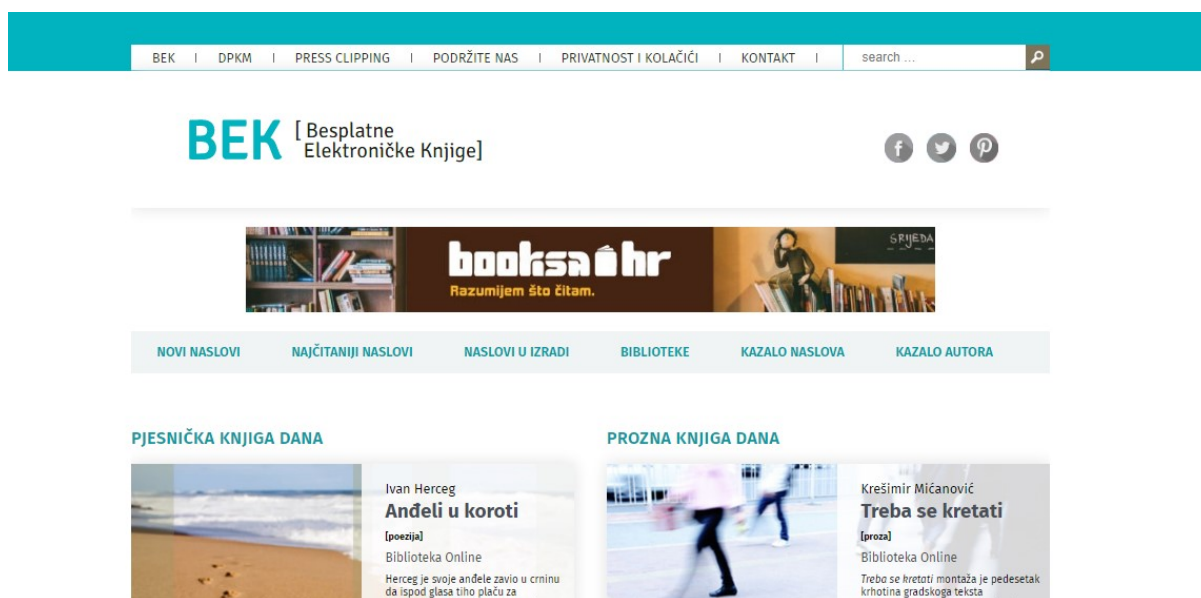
BEK | DPKM | PRESS CLIPPING | PODRŽITE NAS | PRIVATNOST I KOLAČIĆI | KONTAKT |

search ...

BEK [ Besplatne Elektroničke Knjige]

booksa hr
Razumijem što čitam.

SRIJEDA

NOVI NASLOVI NAJČITANIJI NASLOVI NASLOVI U IZRADI BIBLIOTEKE KAZALO NASLOVA KAZALO AUTORA

PJESNIČKA KNJIGA DANA

Ivan Herceg
Anđeli u koroti
[poezija]
Biblioteka Online
Herceg je svoje anđele zavio u crninu da ispod glasa tiho plaču za

PROZNA KNJIGA DANA

Krešimir Mićanović
Treba se kretati
[proza]
Biblioteka Online
Treba se kretati montaža je pedesetak krhotina gradskoga teksta